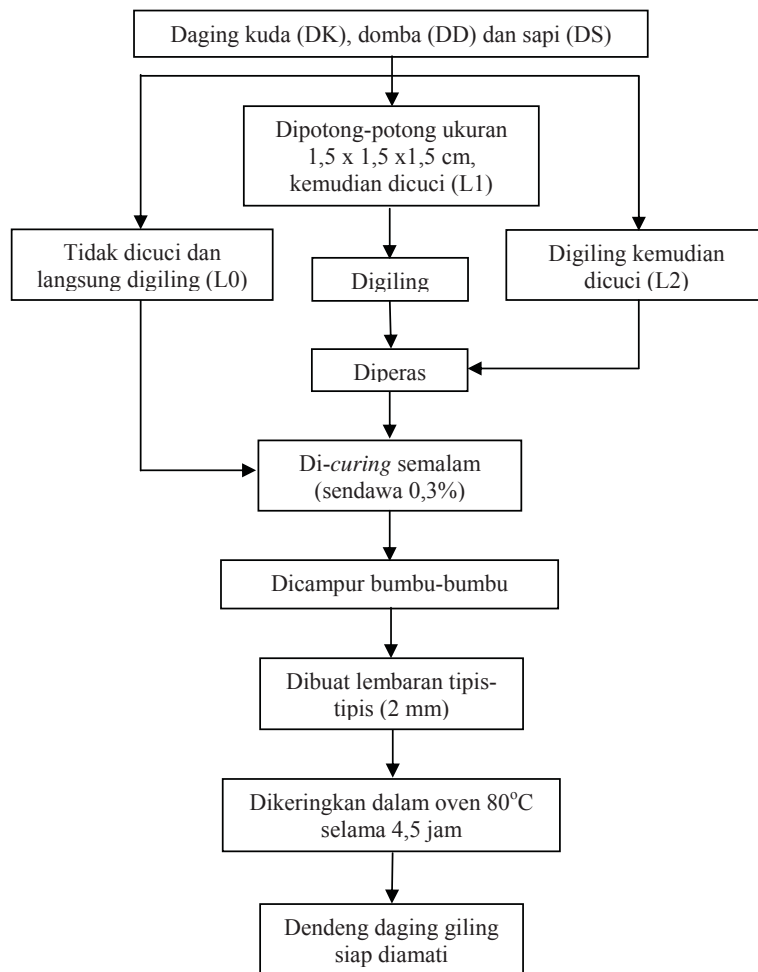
Daging kuda (DK), domba (DD) dan sapi (DS)

Dipotong-potong ukuran 1,5 x 1,5 x1,5 cm, kemudian dicuci (L1)

Tidak dicuci dan langsung digiling (L0)

Digiling

Digiling kemudian dicuci (L2)

Diperas

Di-curing semalam (sendawa 0,3%)

Dicampur bumbu-bumbu

Dibuat lembaran tipis-tipis (2 mm)

Dikeringkan dalam oven 80$^{o}$C selama 4,5 jam

Dendeng daging giling siap diamati